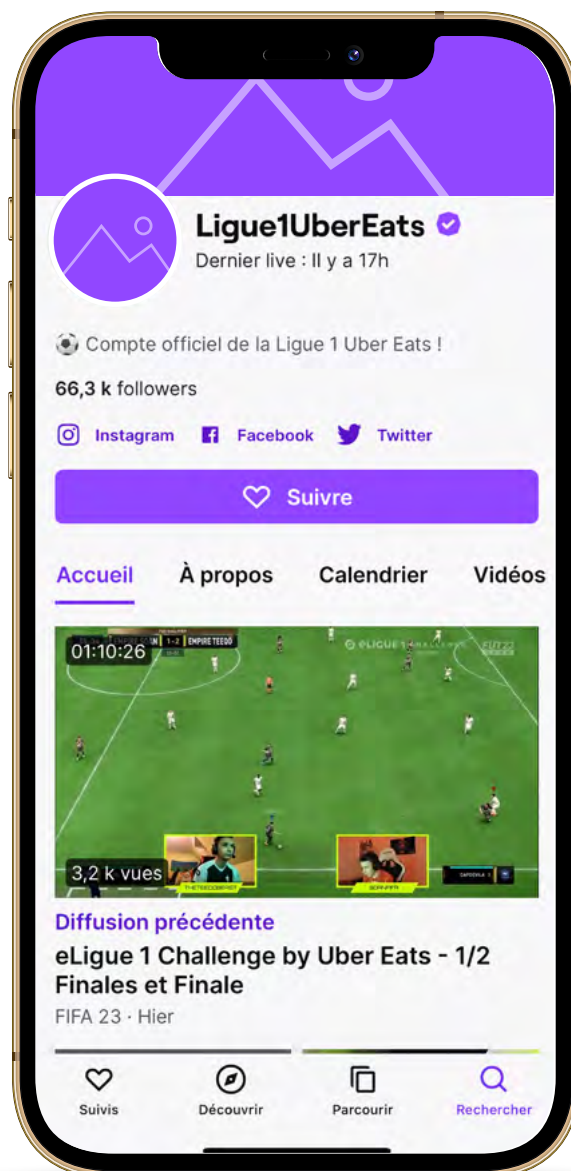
Ligue1UberEats

Dernier live : Il y a 17h

⚽ Compte officiel de la Ligue 1 Uber Eats !

66,3 k followers

Instagram Facebook Twitter

Suivre

Accueil À propos Calendrier Vidéos

01:10:26

1-2 EMPIRE TEEDO

eLIGUE 1

3,2 k vues

Diffusion précédente

eLigue 1 Challenge by Uber Eats - 1/2 Finales et Finale

FIFA 23 · Hier

Suivis Découvrir Parcourir Rechercher